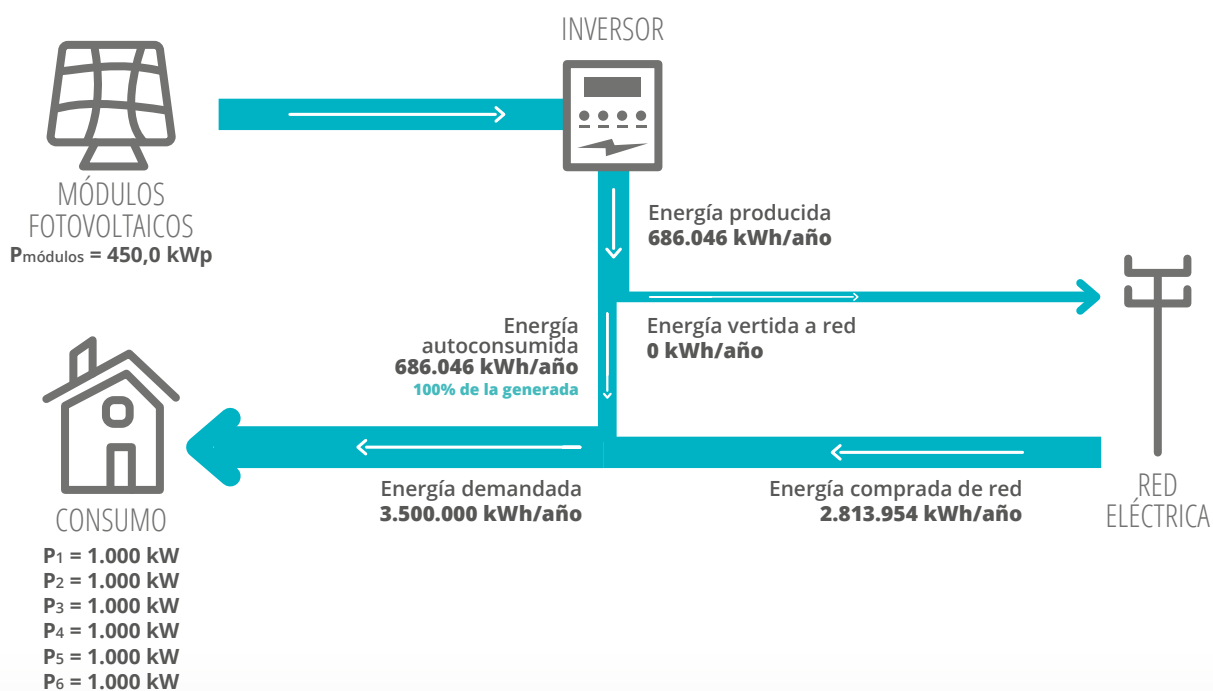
INVERSOR

MÓDULOS FOTOVOLTAICOS
$P_{módulos}$ = 450,0 kWp

Energía producida
686.046 kWh/año

Energía vertida a red
0 kWh/año

Energía autoconsumida
686.046 kWh/año
100% de la generada

CONSUMO
$P_1$ = 1.000 kW
$P_2$ = 1.000 kW
$P_3$ = 1.000 kW
$P_4$ = 1.000 kW
$P_5$ = 1.000 kW
$P_6$ = 1.000 kW

Energía demandada
3.500.000 kWh/año

Energía comprada de red
2.813.954 kWh/año

RED ELÉCTRICA